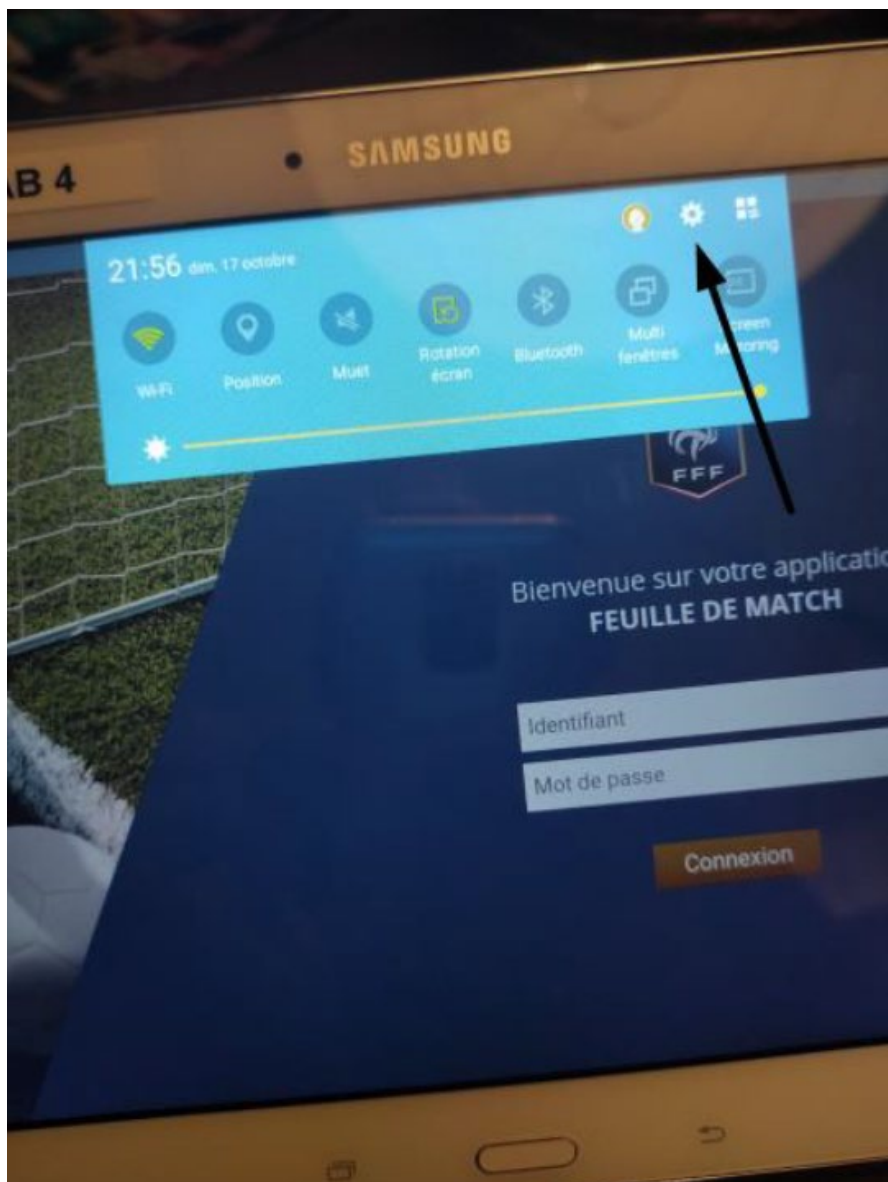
AB 4

SAMSUNG

21:56 dim. 17 octobre

Wi-Fi

Position

Muet

Rotation écran

Bluetooth

Multi fenêtres

Screen M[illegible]oring

FFF

Bienvenue sur votre applicatio

FEUILLE DE MATCH

Identifiant

Mot de passe

Connexion